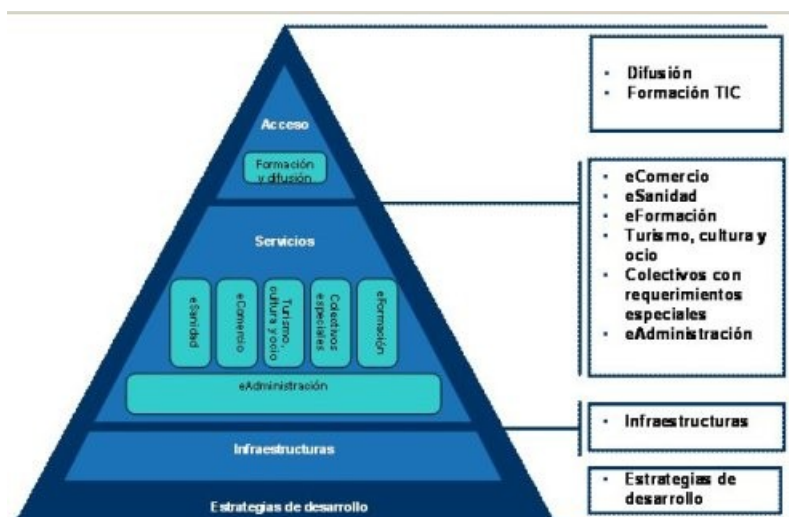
Acceso

Formación y difusión

Servicios

eSanidad

eComercio

Turismo, cultura y ocio

Colectivos especiales

eFormación

eAdministración

Infraestructuras

Estrategias de desarrollo

- Difusión
- Formación TIC

- eComercio
- eSanidad
- eFormación
- Turismo, cultura y ocio
- Colectivos con requerimientos especiales
- eAdministración

- Infraestructuras

- Estrategias de desarrollo